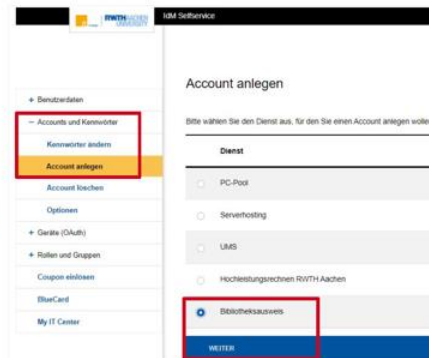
RWTH AACHEN UNIVERSITY
IdM Selfservice

+ Benutzerdaten
− Accounts und Kennwörter
Kennwörter ändern
Account anlegen
Account löschen
Optionen
+ Geräte (OAuth)
+ Rollen und Gruppen
Coupon einlösen
BlueCard
My IT Center

Account anlegen

Bitte wählen Sie den Dienst aus, für den Sie einen Account anlegen wolle

| Dienst |
|---|
| PC-Pool |
| Serverhosting |
| UMS |
| Hochleistungsrechnen RWTH Aachen |
| Bibliotheksausweis |

WEITER